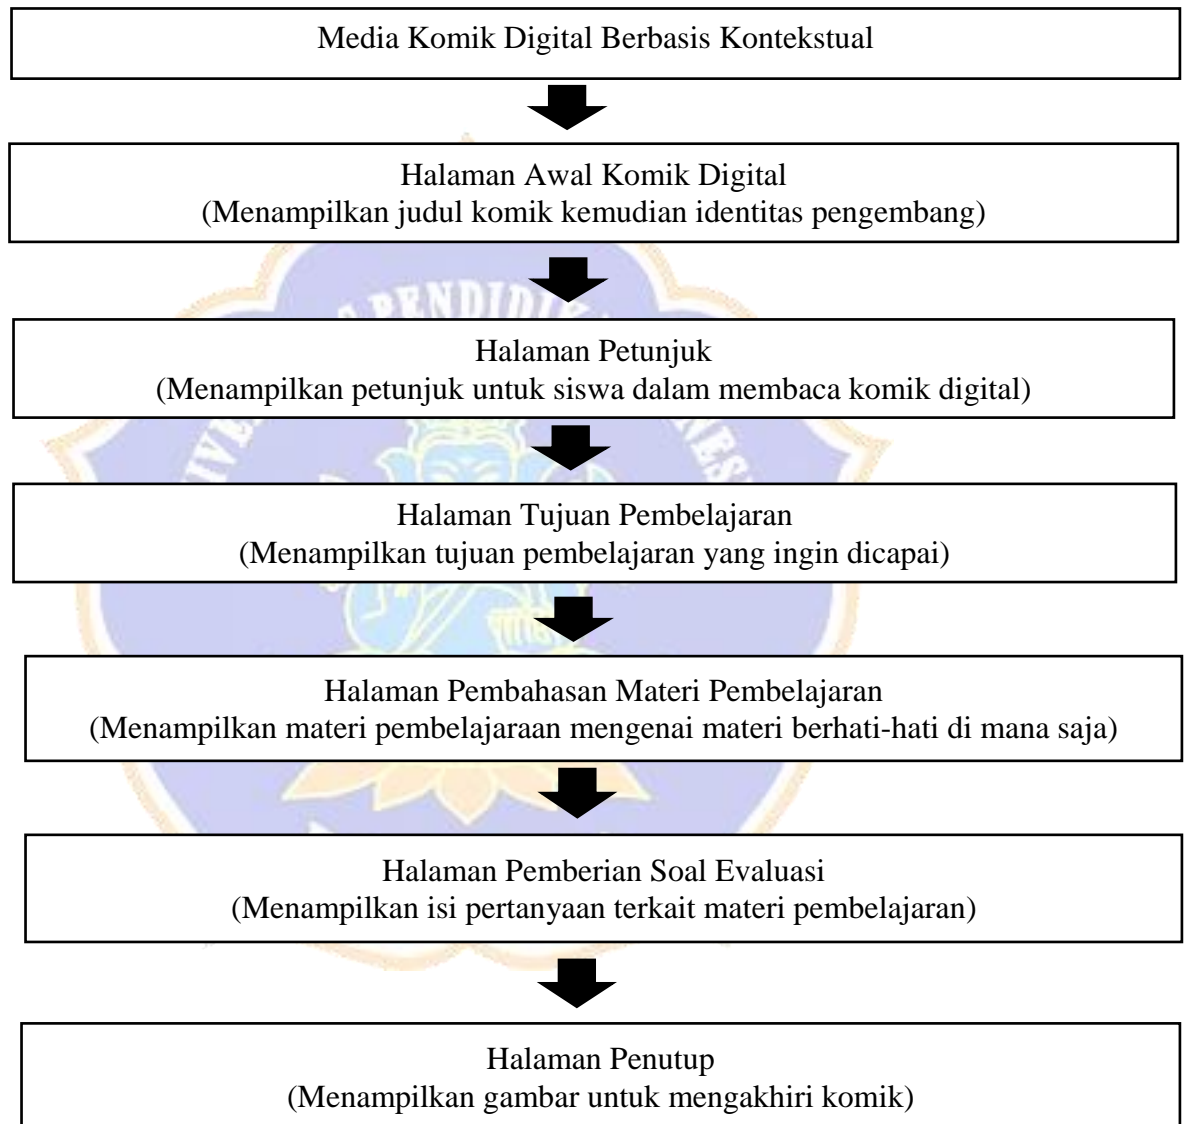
Media Komik Digital Berbasis Kontekstual

Halaman Awal Komik Digital
(Menampilkan judul komik kemudian identitas pengembang)

Halaman Petunjuk
(Menampilkan petunjuk untuk siswa dalam membaca komik digital)

Halaman Tujuan Pembelajaran
(Menampilkan tujuan pembelajaran yang ingin dicapai)

Halaman Pembahasan Materi Pembelajaran
(Menampilkan materi pembelajaraan mengenai materi berhati-hati di mana saja)

Halaman Pemberian Soal Evaluasi
(Menampilkan isi pertanyaan terkait materi pembelajaran)

Halaman Penutup
(Menampilkan gambar untuk mengakhiri komik)